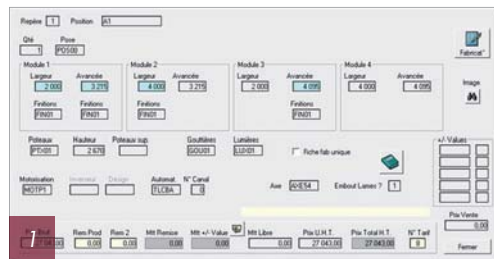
Repère 1 Position A1

Qté 1 Pose PD500

Module 1
Largeur 2.000 Avancée 3.215
Finitions FIN01 Finitions FIN01

Module 2
Largeur 4.000 Avancée 3.215
Finitions FIN01

Module 3
Largeur 2.000 Avancée 4.095
Finitions FIN01

Module 4
Largeur 4.000 Avancée 4.095

Fabricat°

Image

Poteaux PT-01 Hauteur 2.670 Poteaux sup. Gouttières GOU01 Lumières LU-01

Fiche fab unique

Motorisation MOTP1 Inverseur Décalage Automat. TLCBA N° Canal 0

Axe AXE54 Embout Lames ? 1

+/- Values

Prix Vente 0,00

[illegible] 27 043,00 Rem Prod 0,00 Rem 2 0,00 Mtt Remise 0,00 Mtt +/- Value 0,00 Mtt Libre 0,00 Prix U.H.T. 27 043,00 Prix Total H.T. 27 043,00 N° Tarif 8

Fermer

1